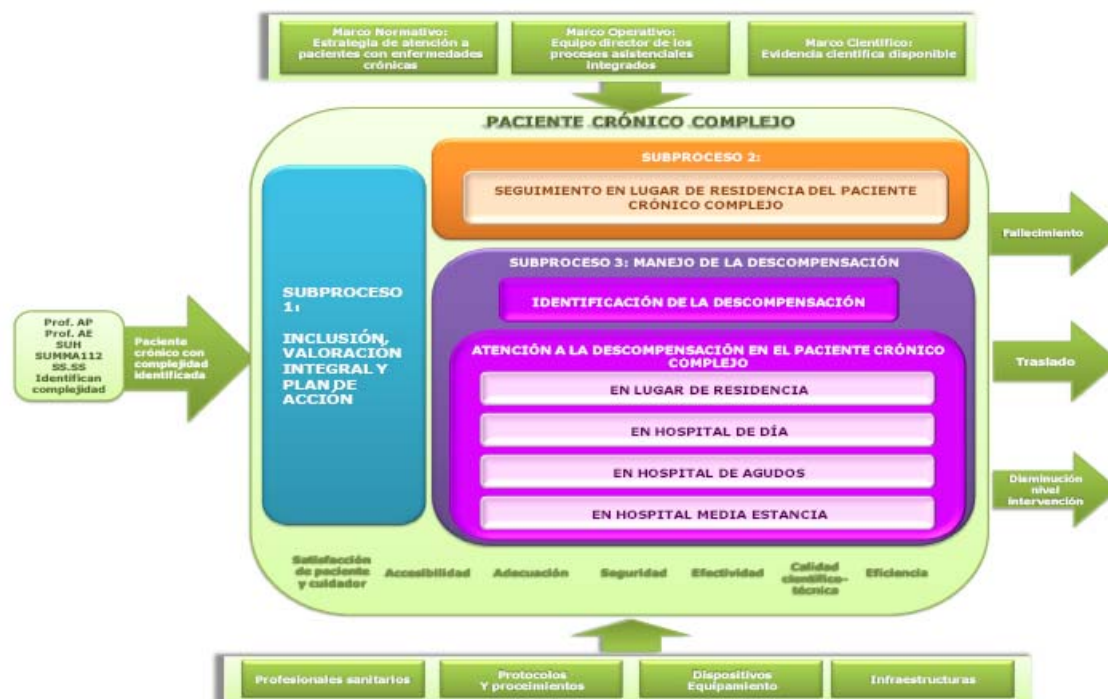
Marco Normativo: Estrategia de atención a pacientes con enfermedades crónicas

Marco Operativo: Equipo director de los procesos asistenciales integrados

Marco Científico: Evidencia científica disponible

PACIENTE CRÓNICO COMPLEJO

SUBPROCESO 2:

SEGUIMIENTO EN LUGAR DE RESIDENCIA DEL PACIENTE CRÓNICO COMPLEJO

SUBPROCESO 1: INCLUSIÓN, VALORACIÓN INTEGRAL Y PLAN DE ACCIÓN

SUBPROCESO 3: MANEJO DE LA DESCOMPENSACIÓN

IDENTIFICACIÓN DE LA DESCOMPENSACIÓN

ATENCIÓN A LA DESCOMPENSACIÓN EN EL PACIENTE CRÓNICO COMPLEJO

EN LUGAR DE RESIDENCIA

EN HOSPITAL DE DÍA

EN HOSPITAL DE AGUDOS

EN HOSPITAL MEDIA ESTANCIA

Prof. AP
Prof. AE
SUH
SUMMA112
SS.SS
Identifican complejidad

Paciente crónico con complejidad identificada

Fallecimiento

Traslado

Disminución nivel intervención

Satisfacción de paciente y cuidador

Accesibilidad

Adecuación

Seguridad

Efectividad

Calidad científico-técnica

Eficiencia

Profesionales sanitarios

Protocolos Y proceimientos

Dispositivos Equipamiento

Infraestructuras